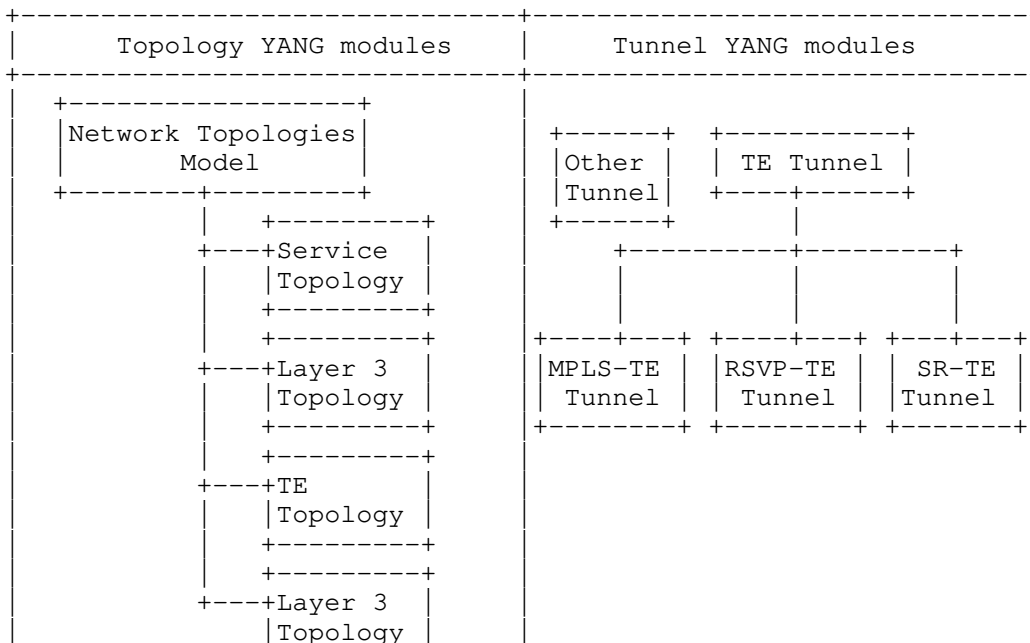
| Topology YANG modules | Tunnel YANG modules |
|---|---|
| Network Topologies Model | Other Tunnel |
| Service Topology | TE Tunnel |
| Layer 3 Topology | MPLS-TE Tunnel |
| TE Topology | RSVP-TE Tunnel |
| Layer 3 Topology | SR-TE Tunnel |